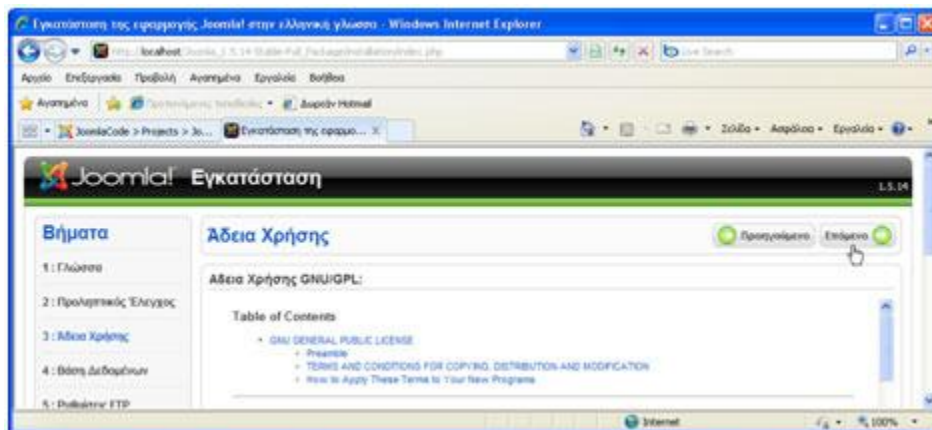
Εγκατάσταση της εφαρμογής Joomla! στην ελληνική γλώσσα - Windows Internet Explorer

http://localhost/Joomla_1.5.14-Stable-Full_Package/installation/index.php

Live Search

Αρχείο Επεξεργασία Προβολή Αγαπημένα Εργαλεία Βοήθεια

Αγαπημένα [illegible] Δωρεάν Hotmail

JoomlaCode > Projects > Jo... Εγκατάσταση της εφαρμο...

Σελίδα Ασφάλεια Εργαλεία

Joomla! Εγκατάσταση

1.5.14

Βήματα

1 : Γλώσσα

2 : Προληπτικός Έλεγχος

3 : Άδεια Χρήσης

4 : Βάση Δεδομένων

5 : Ρυθμίσεις FTP

Άδεια Χρήσης

Προηγούμενο Επόμενο

Άδεια Χρήσης GNU/GPL:

Table of Contents

GNU GENERAL PUBLIC LICENSE
Preamble
TERMS AND CONDITIONS FOR COPYING, DISTRIBUTION AND MODIFICATION
How to Apply These Terms to Your New Programs

Internet

100%